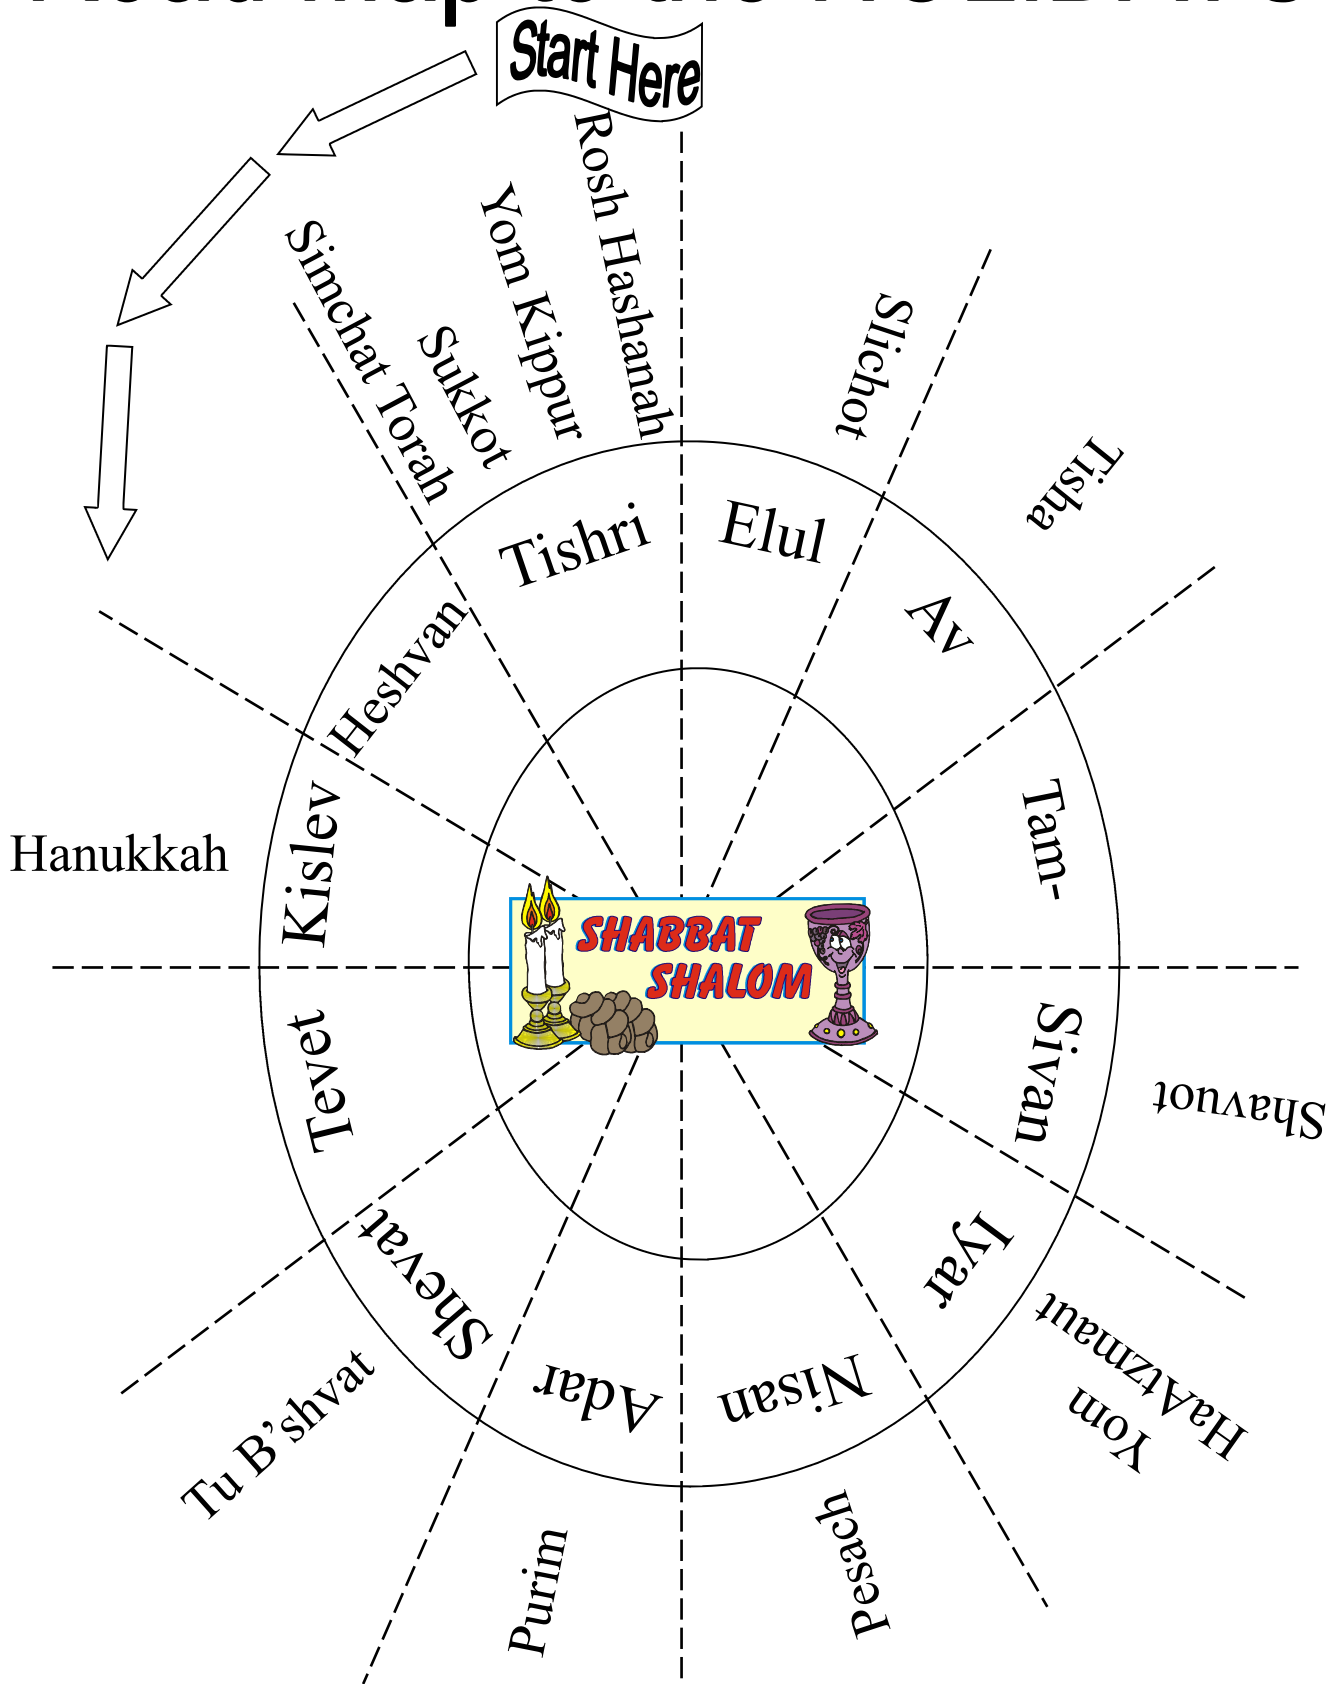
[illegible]

Start Here

Rosh Hashanah
Yom Kippur
Sukkot
Simchat Torah

Slichot

Tisha

Tishri
Elul
Av
Tam-
Sivan
Iyar
Nisan
Adar
Shevat
Tevet
Kislev
Heshvan

SHABBAT SHALOM

Hanukkah

Shavuot

Yom HaAtzmaut

Pesach

Purim

Tu B'shvat